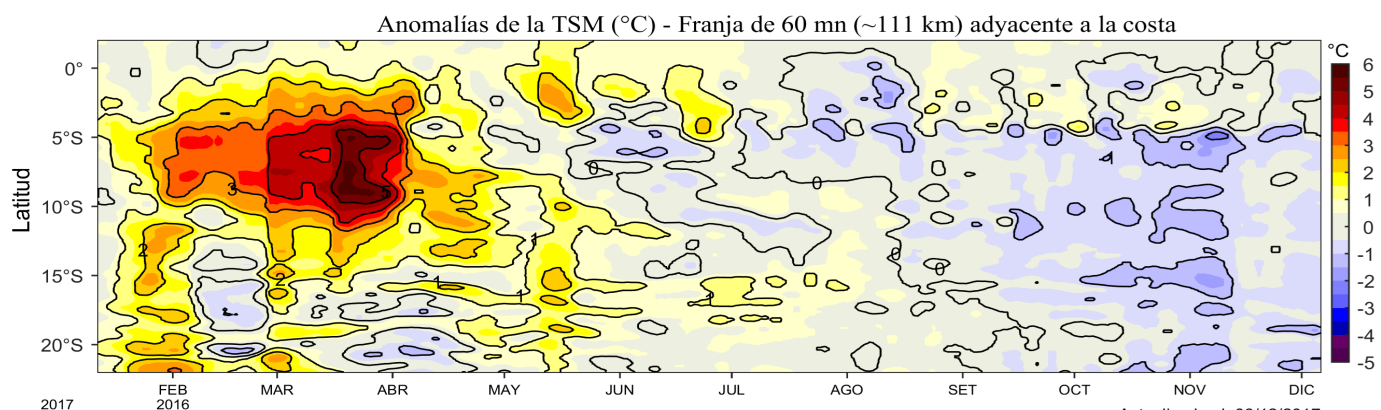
Anomalías de la TSM (°C) - Franja de 60 mn (~111 km) adyacente a la costa

Latitud

0°
5°S
10°S
15°S
20°S

FEB 2016
MAR
ABR
MAY
JUN
JUL
AGO
SET
OCT
NOV
DIC

2017

3
5
2
2
1
1
1
0
0
0
0
1
-1
-1

°C
6
5
4
3
2
1
0
-1
-2
-3
-4
-5

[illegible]